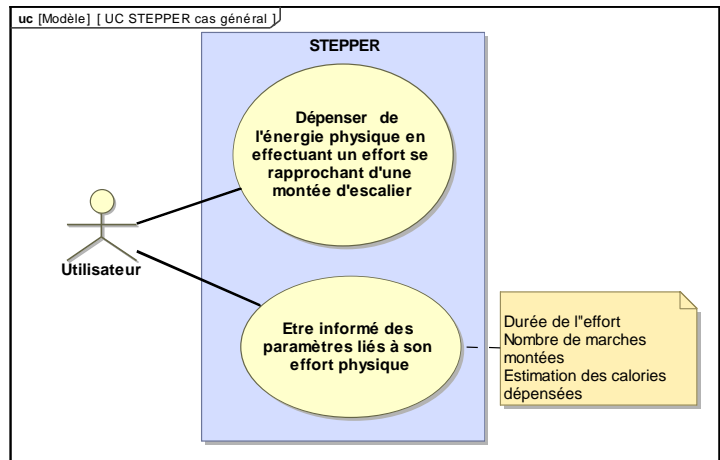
uc [Modèle] [ UC STEPPER cas général ]

STEPPER

Dépenser de l'énergie physique en effectuant un effort se rapprochant d'une montée d'escalier

Utilisateur

Etre informé des paramètres liés à son effort physique

Durée de l''effort
Nombre de marches montées
Estimation des calories dépensées